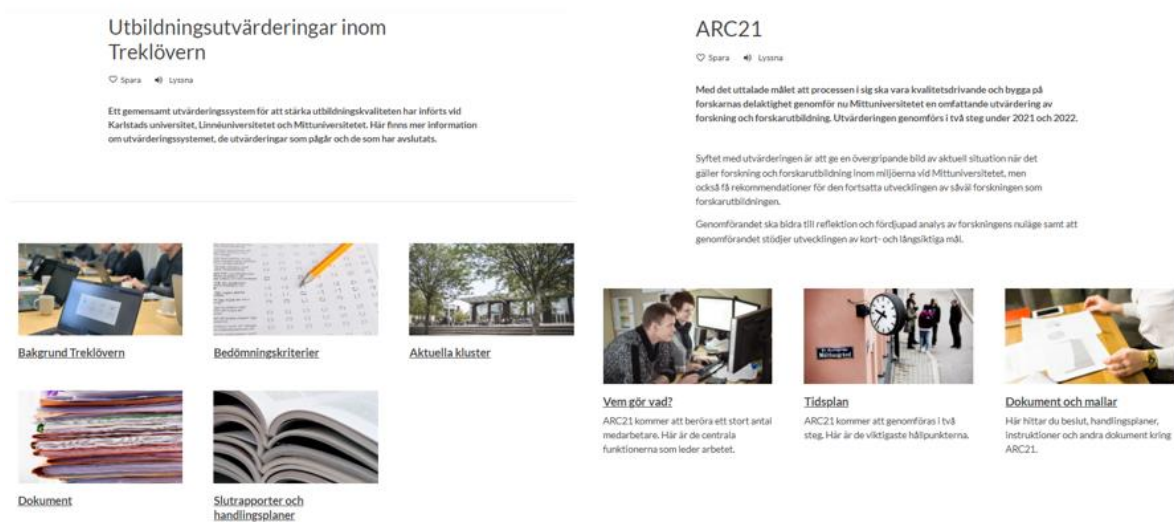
Utbildningsutvärderingar inom Treklövern

Spara Lyssna

Ett gemensamt utvärderingssystem för att stärka utbildningskvaliteten har införts vid Karlstads universitet, Linnéuniversitetet och Mittuniversitetet. Här finns mer information om utvärderingssystemet, de utvärderingar som pågår och de som har avslutats.

Bakgrund Treklövern

Bedömningskriterier

Aktuella kluster

Dokument

Slutrapporter och handlingsplaner

ARC21

Spara Lyssna

Med det uttalade målet att processen i sig ska vara kvalitetsdrivande och bygga på forskarnas delaktighet genomför nu Mittuniversitetet en omfattande utvärdering av forskning och forskarutbildning. Utvärderingen genomförs i två steg under 2021 och 2022.

Syftet med utvärderingen är att ge en övergripande bild av aktuell situation när det gäller forskning och forskarutbildning inom miljöerna vid Mittuniversitetet, men också få rekommendationer för den fortsatta utvecklingen av såväl forskningen som forskarutbildningen.

Genomförandet ska bidra till reflektion och fördjupad analys av forskningens nuläge samt att genomförandet stödjer utvecklingen av kort- och långsiktiga mål.

Vem gör vad?
ARC21 kommer att beröra ett stort antal medarbetare. Här är de centrala funktionerna som leder arbetet.

Tidsplan
ARC21 kommer att genomföras i två steg. Här är de viktigaste hållpunkterna.

Dokument och mallar
Här hittar du beslut, handlingsplaner, instruktioner och andra dokument kring ARC21.